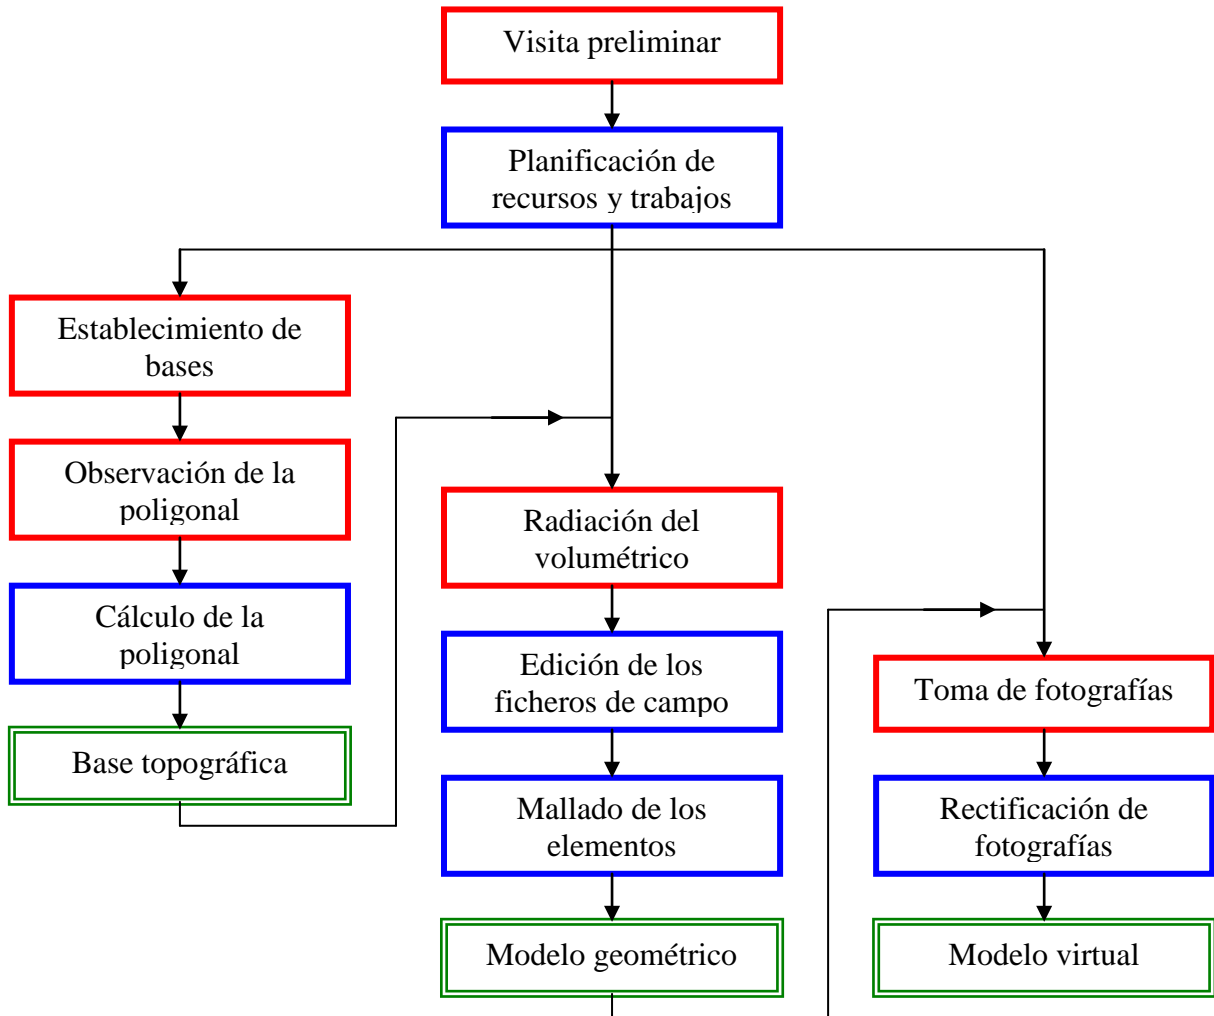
Visita preliminar

Planificación de recursos y trabajos

Establecimiento de bases

Observación de la poligonal

Cálculo de la poligonal

Base topográfica

Radiación del volumétrico

Edición de los ficheros de campo

Mallado de los elementos

Modelo geométrico

Toma de fotografías

Rectificación de fotografías

Modelo virtual